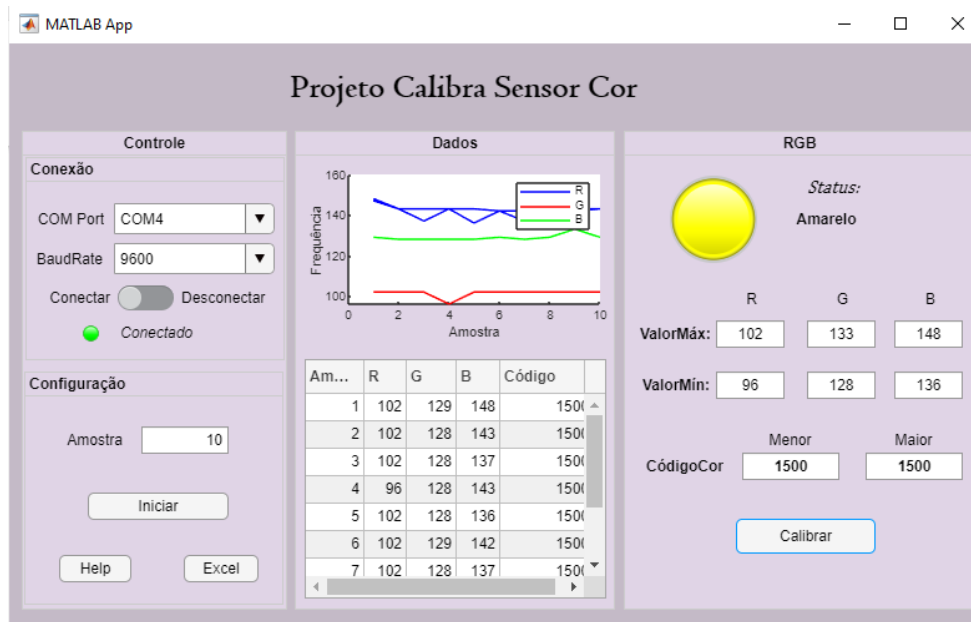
MATLAB App

Projeto Calibra Sensor Cor

Controle

Conexão

COM Port COM4

BaudRate 9600

Conectar Desconectar

Conectado

Configuração

Amostra 10

Iniciar

Help Excel

Dados

160
140
120
100
Frequência
0 2 4 6 8 10
Amostra
R
G
B

| Am... | R | G | B | Código |
|---|---|---|---|---|
| 1 | 102 | 129 | 148 | 150( |
| 2 | 102 | 128 | 143 | 150( |
| 3 | 102 | 128 | 137 | 150( |
| 4 | 96 | 128 | 143 | 150( |
| 5 | 102 | 128 | 136 | 150( |
| 6 | 102 | 129 | 142 | 150( |
| 7 | 102 | 128 | 137 | 150( |

RGB

Status:
Amarelo

R G B

ValorMáx: 102 133 148

ValorMín: 96 128 136

Menor Maior

CódigoCor 1500 1500

Calibrar